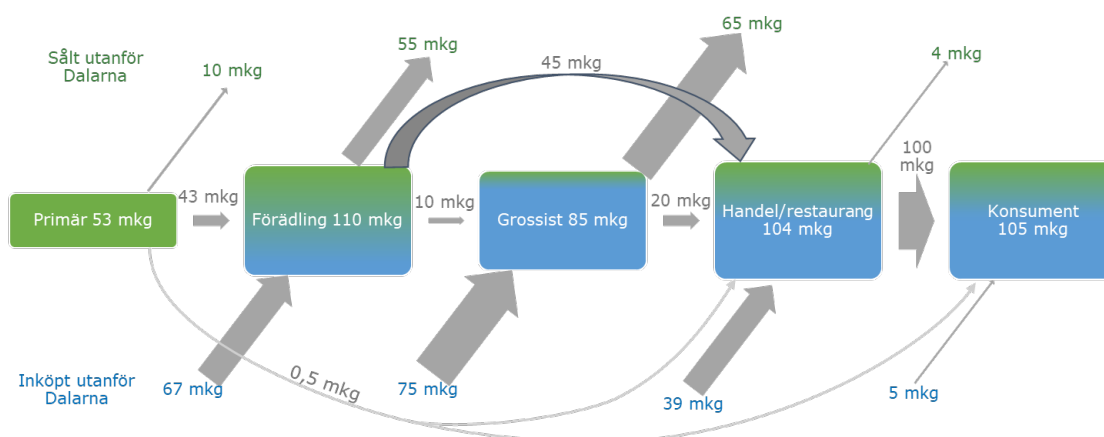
Sålt utanför Dalarna

10 mkg

55 mkg

45 mkg

65 mkg

4 mkg

Primär 53 mkg

43 mkg

Förädling 110 mkg

10 mkg

Grossist 85 mkg

20 mkg

Handel/restaurang 104 mkg

100 mkg

Konsument 105 mkg

Inköpt utanför Dalarna

67 mkg

0,5 mkg

75 mkg

39 mkg

5 mkg